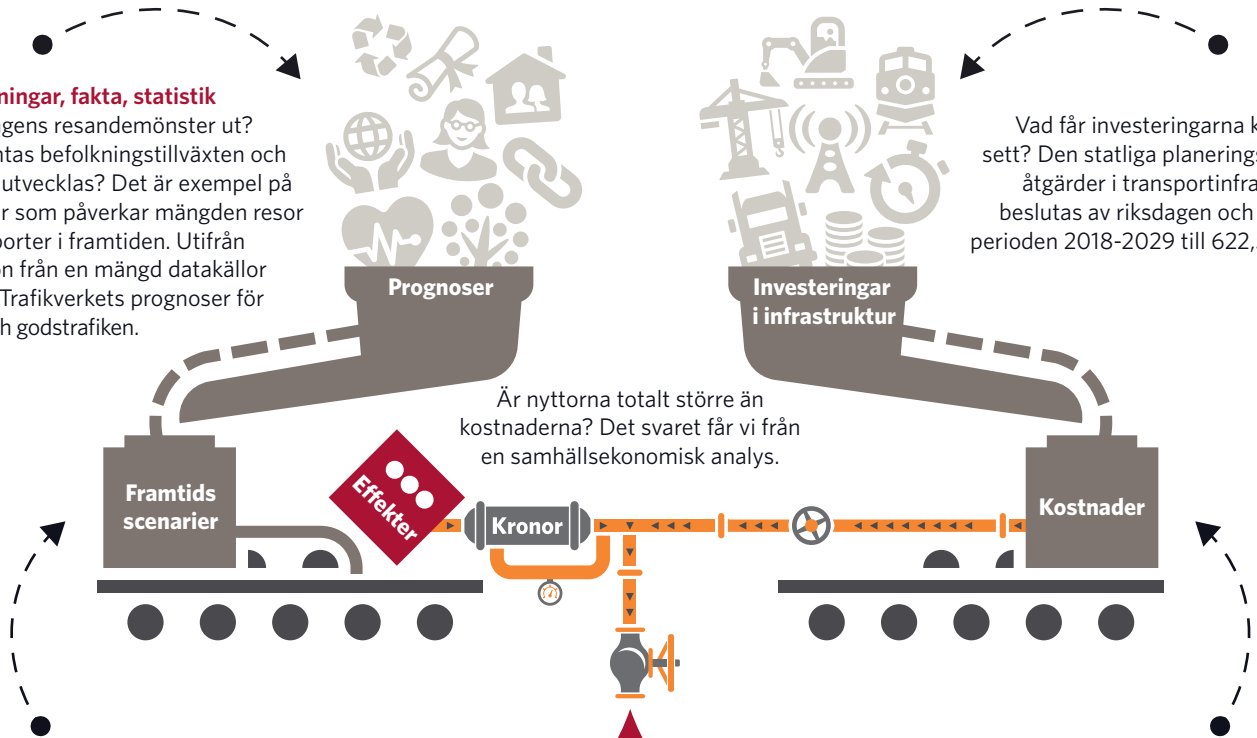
ningar, fakta, statistik
gens resandemönster ut? ntas befolkningstillväxten och utvecklas? Det är exempel på r som påverkar mängden resor porter i framtiden. Utifrån n från en mängd datakällor Trafikverkets prognoser för h godstrafiken.

Prognoser

Investeringar i infrastruktur

Vad får investeringarna k sett? Den statliga planerings åtgärder i transportinfra beslutas av riksdagen och perioden 2018-2029 till 622,

Är nyttorna totalt större än kostnaderna? Det svaret får vi från en samhällsekonomisk analys.

Framtids scenarier

Effekter

Kronor

Kostnader